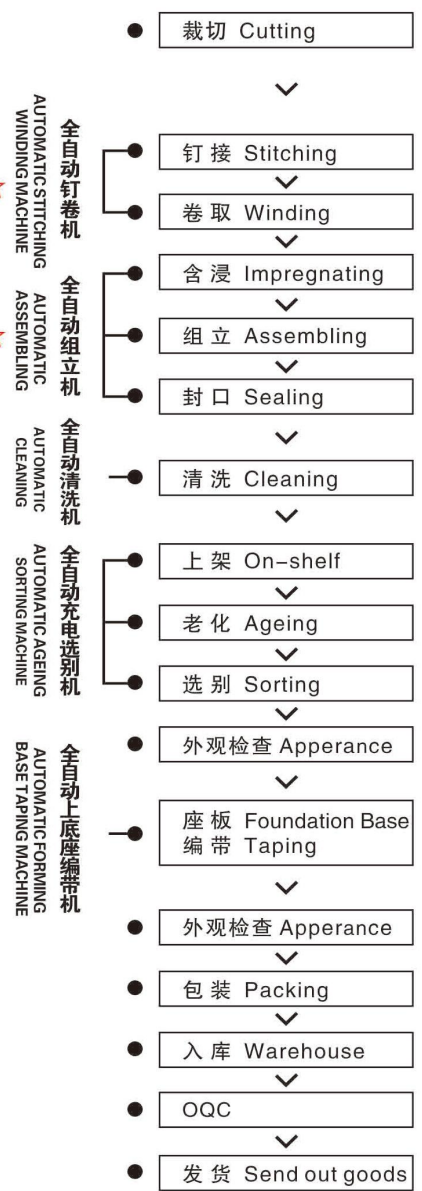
裁切 Cutting

全自动钉卷机
AUTOMATIC STITCHING WINDING MACHINE

钉接 Stitching

卷取 Winding

全自动组立机
AUTOMATIC ASSEMBLING

含浸 Impregnating

组立 Assembling

封口 Sealing

全自动清洗机
AUTOMATIC CLEANING

清洗 Cleaning

全自动充电选别机
AUTOMATIC AGEING SORTING MACHINE

上架 On-shelf

老化 Ageing

选别 Sorting

外观检查 Apperance

全自动上底座编带机
AUTOMATIC FORMING BASE TAPING MACHINE

座板 Foundation Base
编带 Taping

外观检查 Apperance

包装 Packing

入库 Warehouse

OQC

发货 Send out goods